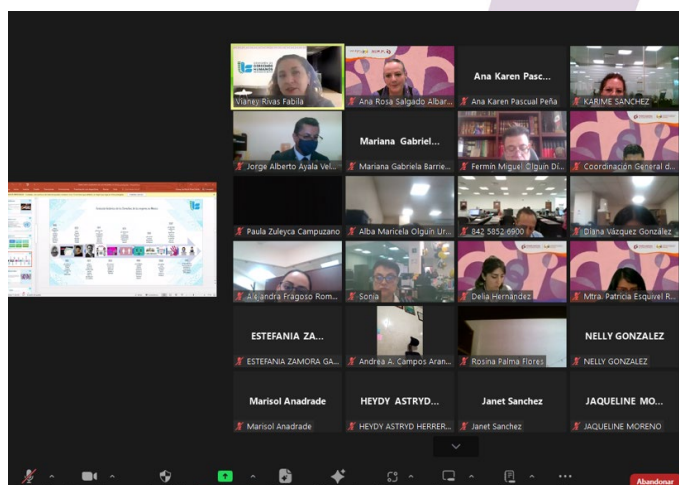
Vianey Rivas Fabila

Ana Rosa Salgado Albar...

Ana Karen Pasc...

Ana Karen Pascual Peña

KARIME SANCHEZ

Jorge Alberto Ayala Vel...

Mariana Gabriel...

Mariana Gabriela Barrie...

Fermin Miguel Olguin Di...

Coordinación General d...

Paula Zuleyca Campuzano

Alba Maricela Olguin Ur...

842 5852 6900

Diana Vázquez González

Alejandra Fragoso Rom...

Sonia

Delia Hernández

Mtra. Patricia Esquivel R...

ESTEFANIA ZA...

ESTEFANIA ZAMORA GA...

Andrea A. Campos Aran...

Rosina Palma Flores

NELLY GONZALEZ

NELLY GONZALEZ

Marisol Anadrade

Marisol Anadrade

HEYDY ASTRYD...

HEYDY ASTRYD HERRER...

Janet Sanchez

Janet Sanchez

JAQUELINE MO...

JAQUELINE MORENO

Abandonar